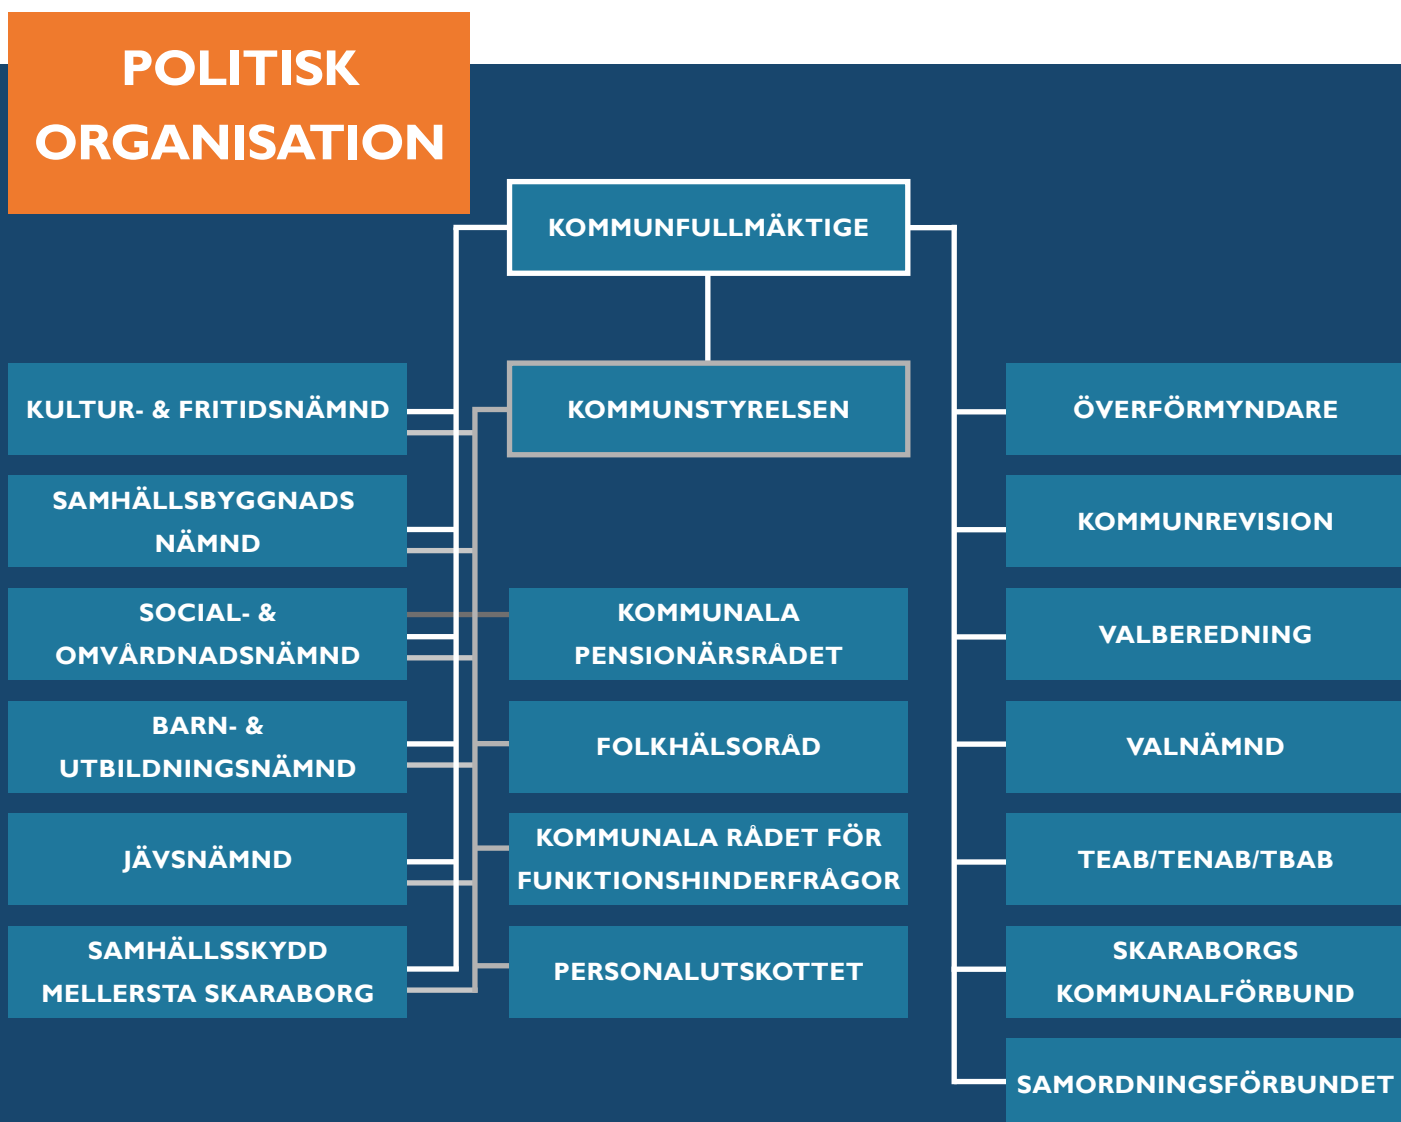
POLITISK ORGANISATION

KOMMUNFULLMÄKTIGE

KOMMUNSTYRELSEN

KULTUR- & FRITIDSNÄMND

SAMHÄLLSBYGGNADS NÄMND

SOCIAL- & OMVÅRDNADSNÄMND

BARN- & UTBILDNINGSNÄMND

JÄVSNÄMND

SAMHÄLLSSKYDD MELLERSTA SKARABORG

KOMMUNALA PENSIONÄRSRÅDET

FOLKHÄLSORÅD

KOMMUNALA RÅDET FÖR FUNKTIONSHINDERFRÅGOR

PERSONALUTSKOTTET

ÖVERFÖRMYNDARE

KOMMUNREVISION

VALBEREDNING

VALNÄMND

TEAB/TENAB/TBAB

SKARABORGS KOMMUNALFÖRBUND

SAMORDNINGSFÖRBUNDET